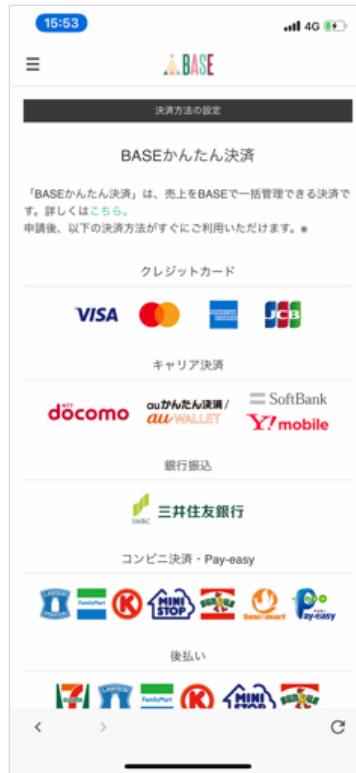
15:53
4G

BASE

決済方法の設定

BASEかんたん決済

「BASEかんたん決済」は、売上をBASEで一括管理できる決済です。詳しくはこちら。
申請後、以下の決済方法がすぐにご利用いただけます。※

クレジットカード

VISA
AMERICAN EXPRESS
JCB

キャリア決済

NTT docomo
auかんたん決済 / au WALLET
SoftBank
Y!mobile

銀行振込

SMBC 三井住友銀行

コンビニ決済・Pay-easy

LAWSON
FamilyMart
MINI STOP
Seicomart
Pay-easy

後払い

7
LAWSON
FamilyMart
MINI STOP